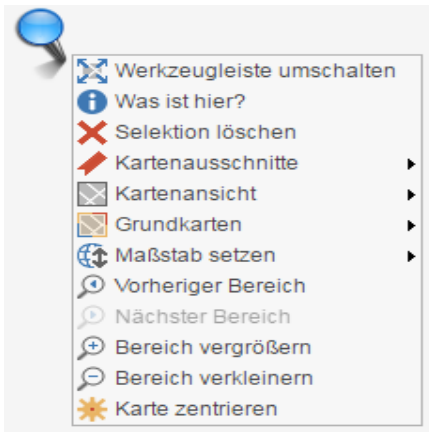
Werkzeugleiste umschalten
Was ist hier?
Selektion löschen
Kartenausschnitte
Kartenansicht
Grundkarten
Maßstab setzen
Vorheriger Bereich
Nächster Bereich
Bereich vergrößern
Bereich verkleinern
Karte zentrieren